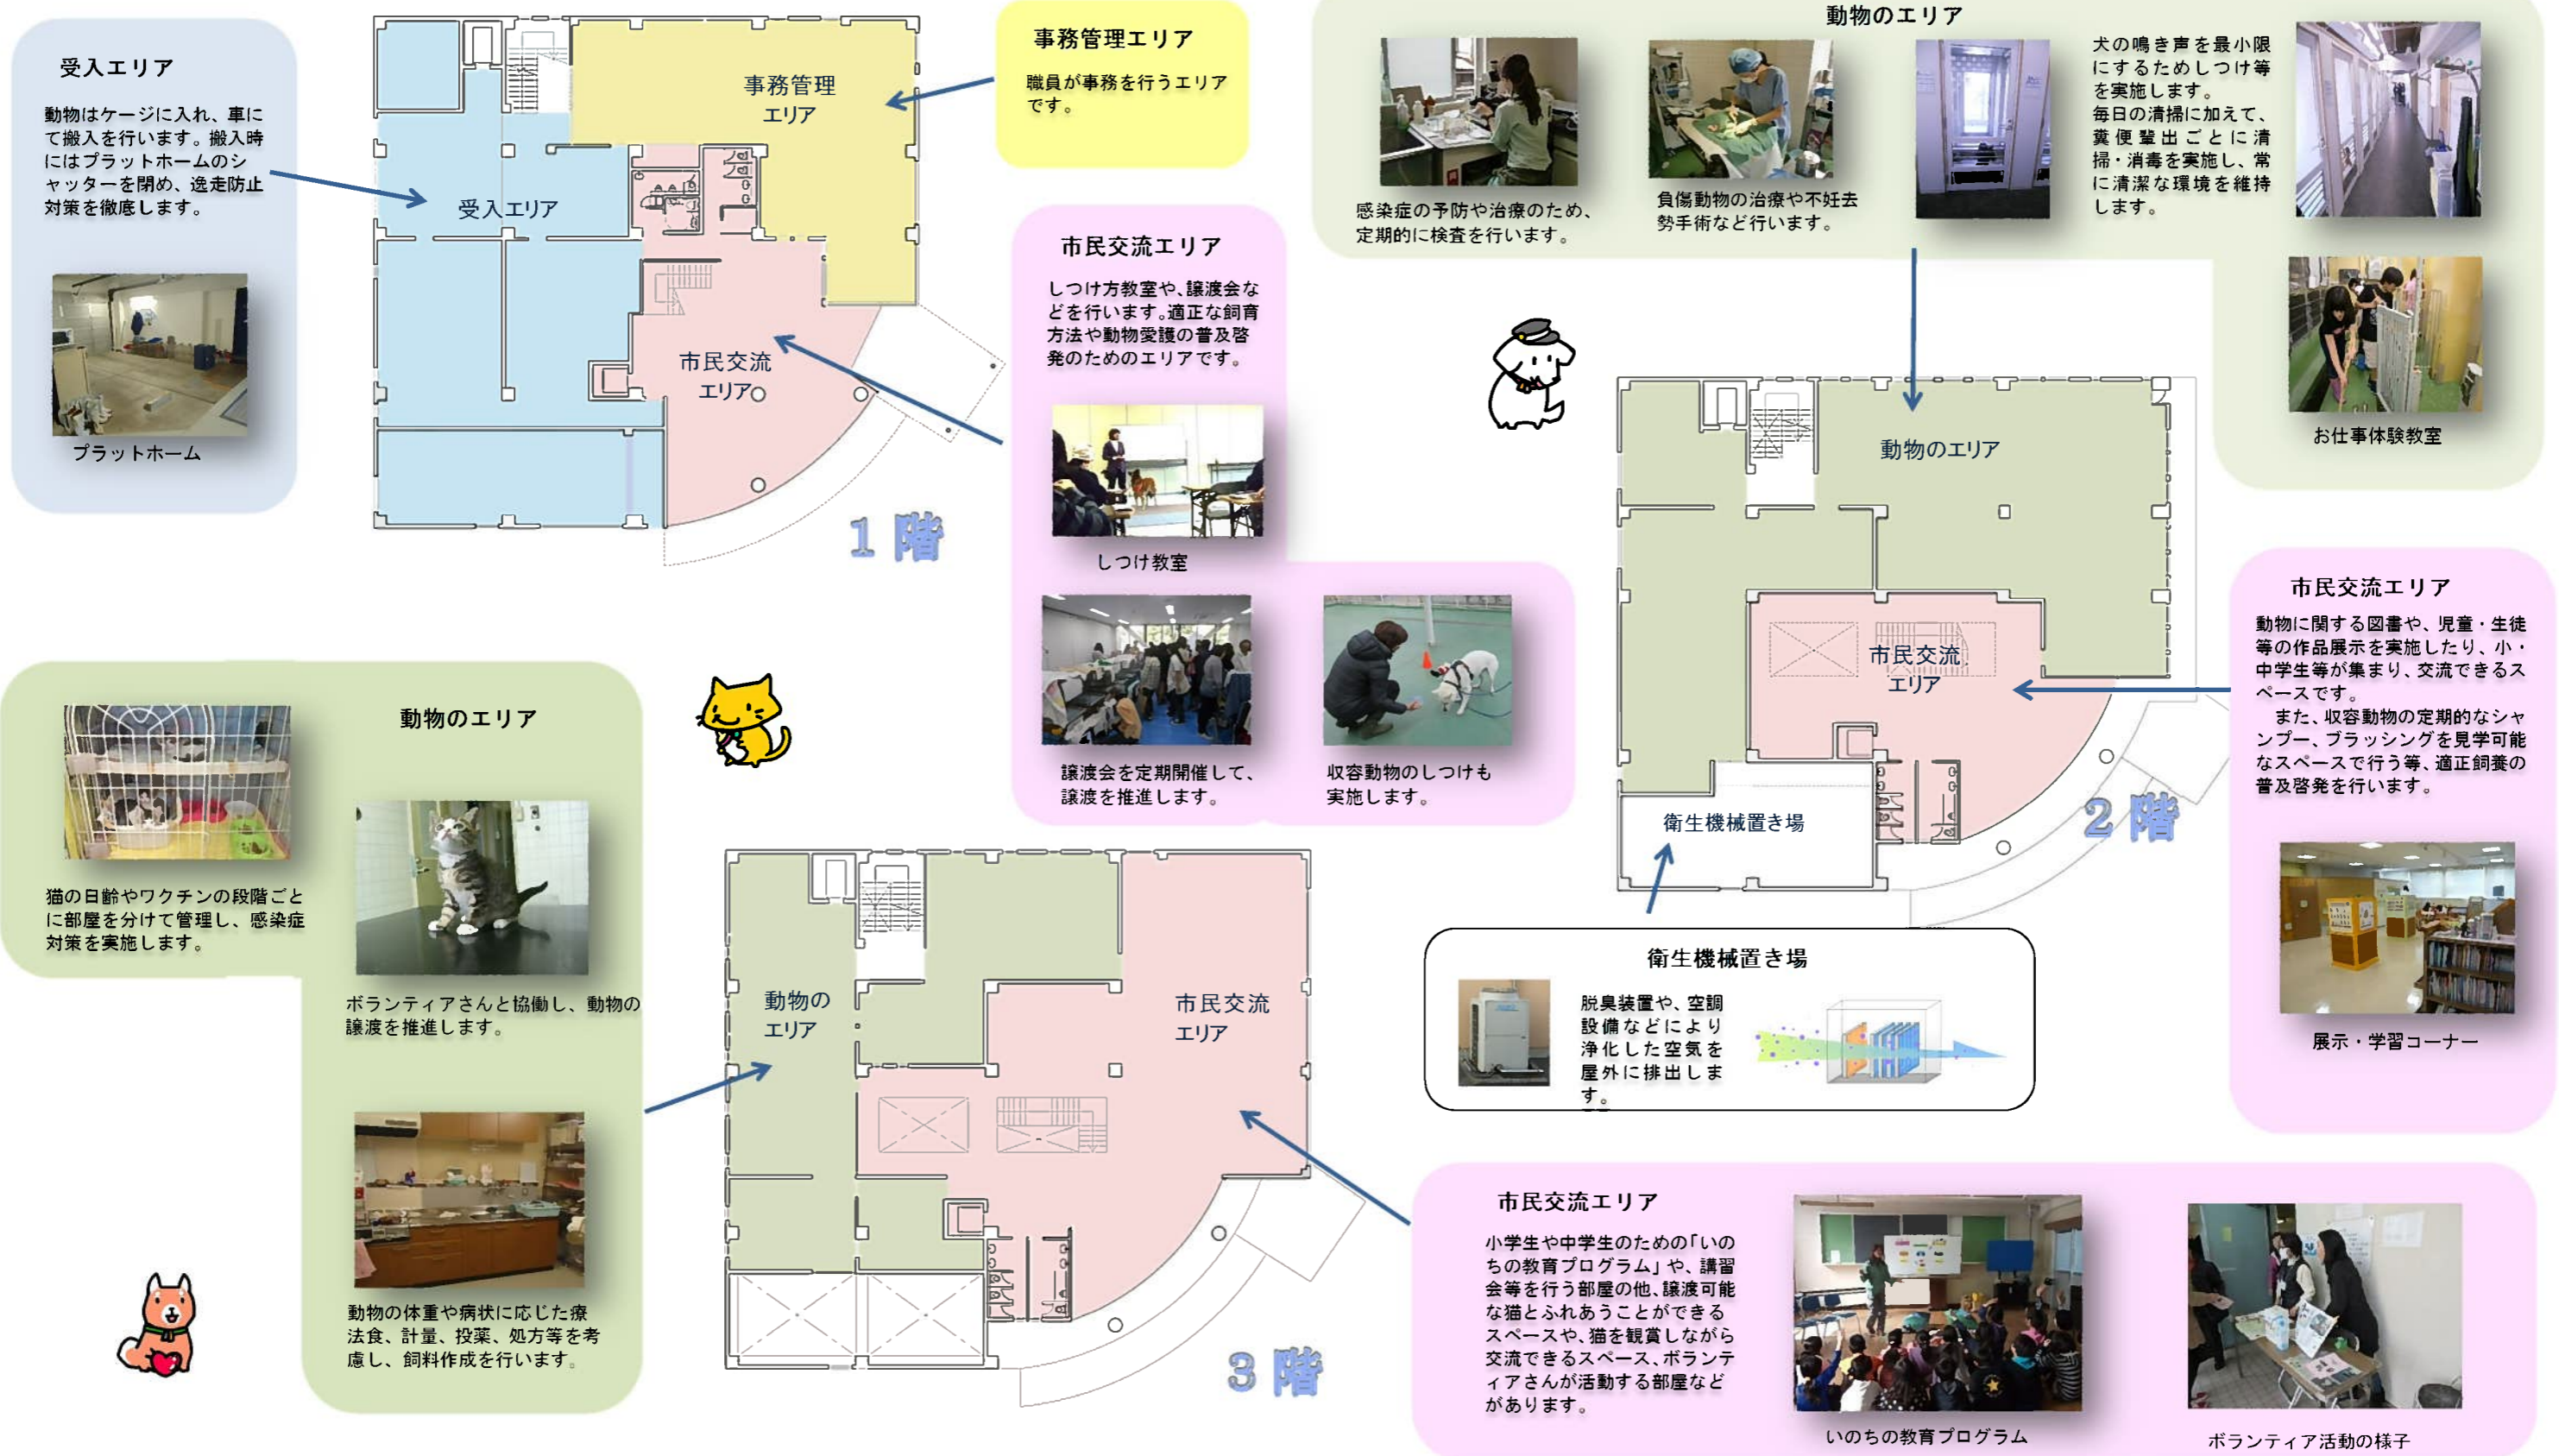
受入エリア

動物はケージに入れ、車にて搬入を行います。搬入時にはプラットホームのシャッターを閉め、逸走防止対策を徹底します。

プラットホーム

事務管理エリア

受入エリア

市民交流エリア

1階

事務管理エリア

職員が事務を行うエリアです。

市民交流エリア

しつけ方教室や、譲渡会などを行います。適正な飼育方法や動物愛護の普及啓発のためのエリアです。

しつけ教室

譲渡会を定期開催して、譲渡を推進します。

収容動物のしつけも実施します。

動物のエリア

感染症の予防や治療のため、定期的に検査を行います。

負傷動物の治療や不妊去勢手術など行います。

犬の鳴き声を最小限にするためしつけ等を実施します。毎日の清掃に加えて、糞便排出ごとに清掃・消毒を実施し、常に清潔な環境を維持します。

お仕事体験教室

動物のエリア

市民交流エリア

衛生機械置き場

2階

市民交流エリア

動物に関する図書や、児童・生徒等の作品展示を実施したり、小・中学生等が集まり、交流できるスペースです。
また、収容動物の定期的なシャンプー、ブラッシングを見学可能なスペースで行う等、適正飼養の普及啓発を行います。

展示・学習コーナー

衛生機械置き場

脱臭装置や、空調設備などにより浄化した空気を屋外に排出します。

動物のエリア

猫の日齢やワクチンの段階ごとに部屋を分けて管理し、感染症対策を実施します。

ボランティアさんと協働し、動物の譲渡を推進します。

動物の体重や病状に応じた療法食、計量、投薬、処方等を考慮し、飼料作成を行います。

動物のエリア

市民交流エリア

3階

市民交流エリア

小学生や中学生のための「いのちの教育プログラム」や、講習会等を行う部屋の他、譲渡可能な猫とふれあうことができるスペースや、猫を観賞しながら交流できるスペース、ボランティアさんが活動する部屋などがあります。

いのちの教育プログラム

ボランティア活動の様子